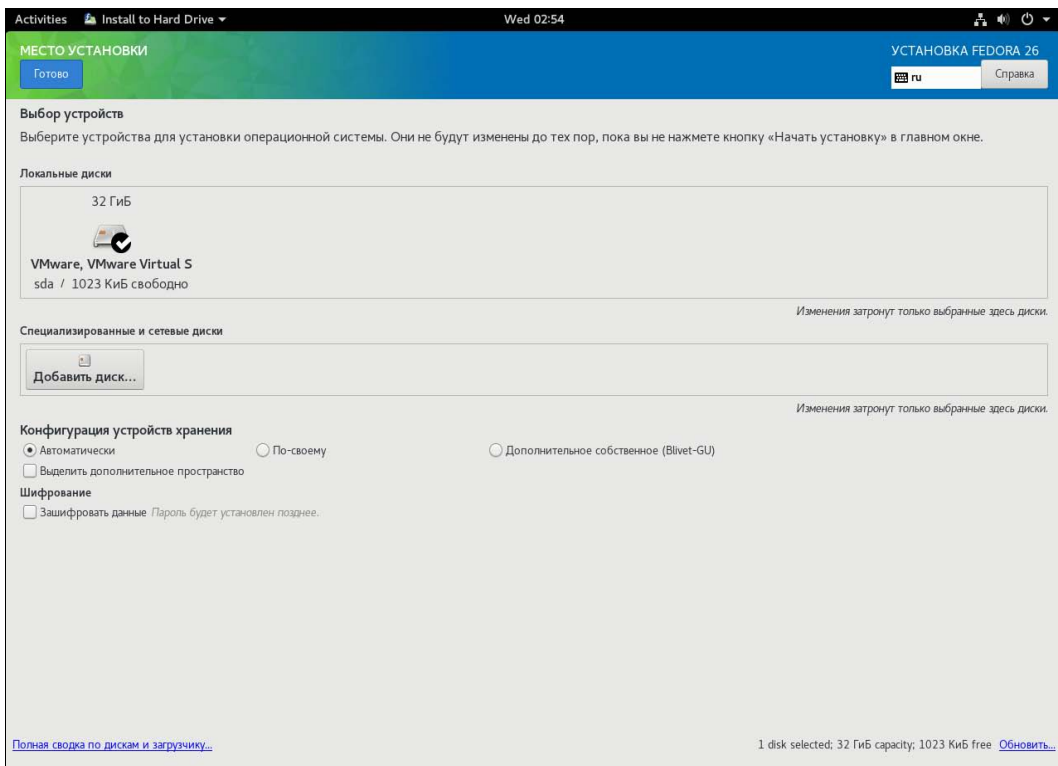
Activities Install to Hard Drive ▾ Wed 02:54

МЕСТО УСТАНОВКИ
Готово

УСТАНОВКА FEDORA 26
ru
Справка

Выбор устройств
Выберите устройства для установки операционной системы. Они не будут изменены до тех пор, пока вы не нажмете кнопку «Начать установку» в главном окне.

Локальные диски

32 ГиБ

VMware, VMware Virtual S
sda / 1023 КиБ свободно

Изменения затронут только выбранные здесь диски.

Специализированные и сетевые диски

Добавить диск...

Изменения затронут только выбранные здесь диски.

Конфигурация устройств хранения
Автоматически
По-своему
Дополнительное собственное (Blivet-GU)
Выделить дополнительное пространство
Шифрование
Зашифровать данные Пароль будет установлен позднее.

Полная сводка по дискам и загрузчику...

1 disk selected; 32 ГиБ capacity; 1023 КиБ free Обновить...